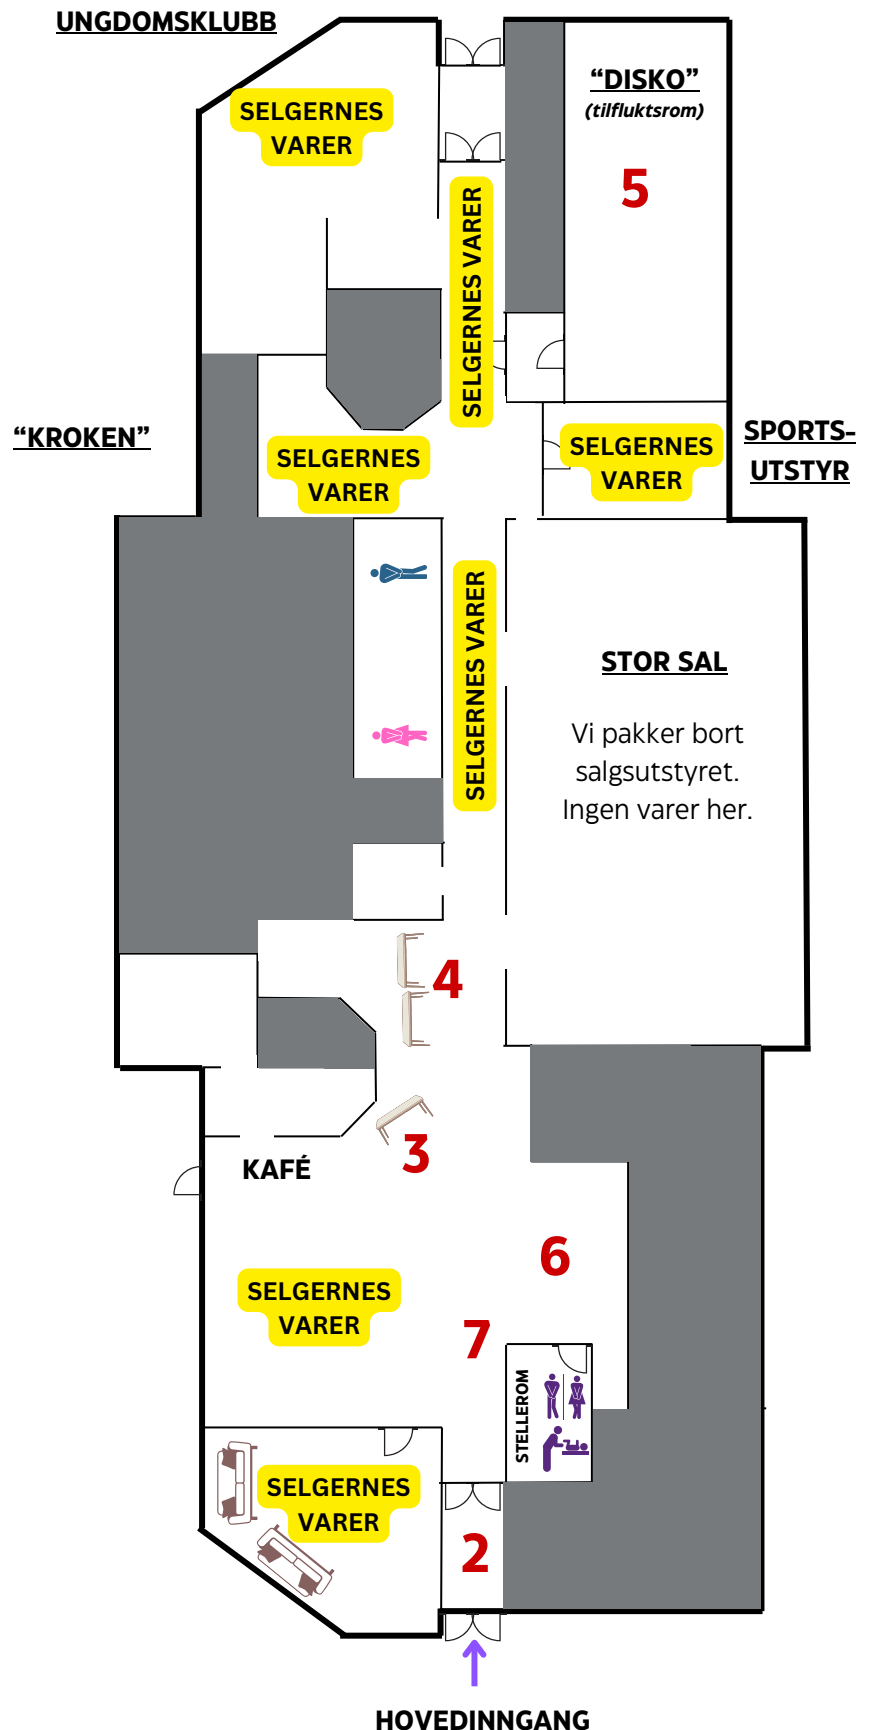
UNGDOMSKLUBB

SELGERNES VARER

"DISKO"
(tilfluktsrom)

5

SELGERNES VARER

"KROKEN"

SELGERNES VARER

SELGERNES VARER

SPORTS-UTSTYR

SELGERNES VARER

STOR SAL

Vi pakker bort salgsutstyret. Ingen varer her.

4

3

KAFÉ

6

SELGERNES VARER

7

STELLEROM

SELGERNES VARER

2

HOVEDINNGANG